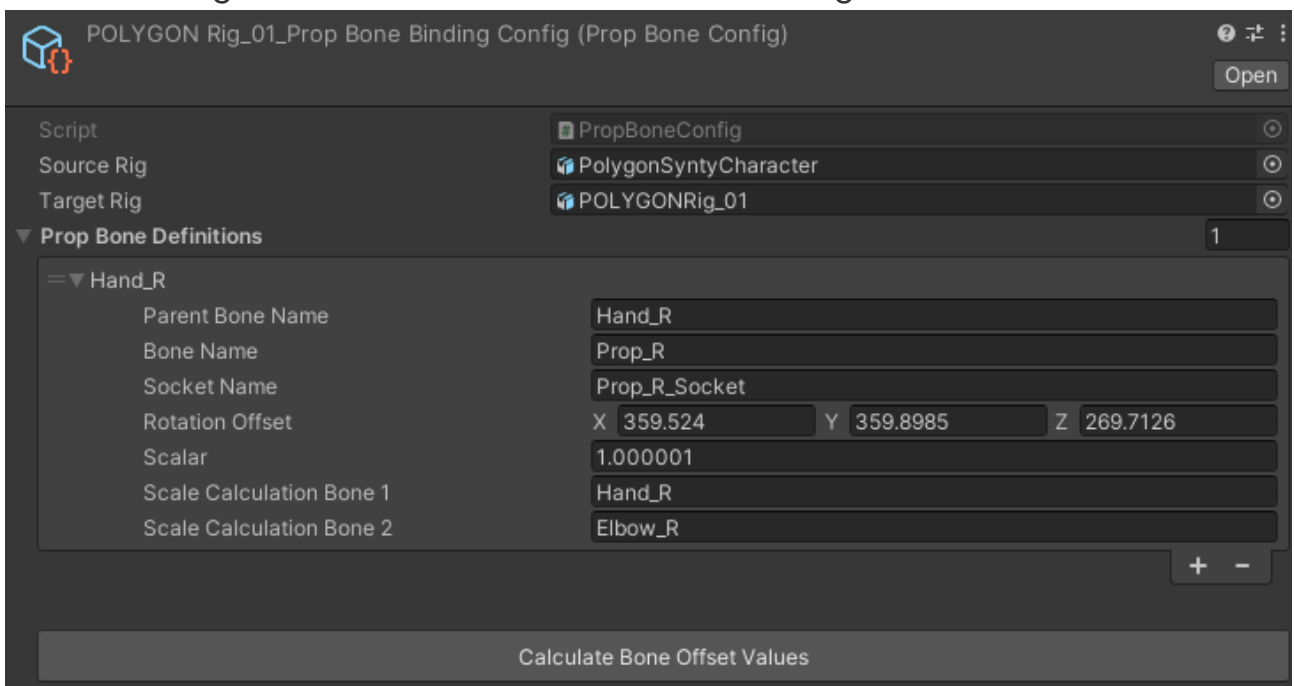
POLYGON Rig_01_Prop Bone Binding Config (Prop Bone Config)

Open

Script PropBoneConfig
Source Rig PolygonSyntyCharacter
Target Rig POLYGONRig_01
Prop Bone Definitions 1

Hand_R

Parent Bone Name Hand_R
Bone Name Prop_R
Socket Name Prop_R_Socket
Rotation Offset X 359.524 Y 359.8985 Z 269.7126
Scalar 1.000001
Scale Calculation Bone 1 Hand_R
Scale Calculation Bone 2 Elbow_R

+ -

Calculate Bone Offset Values